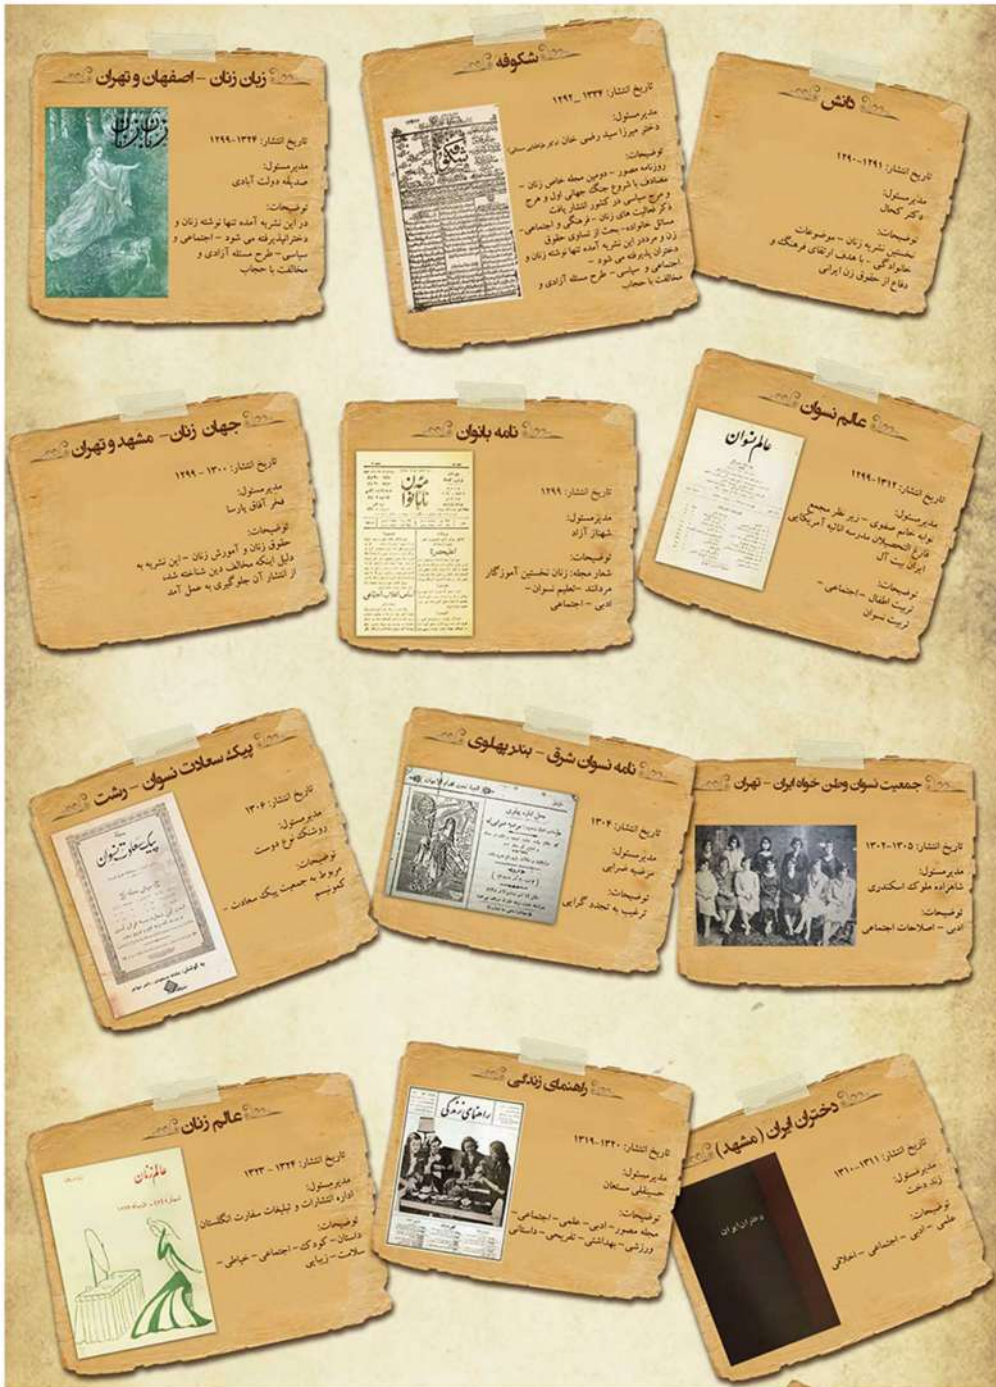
زبان زنان - اصفهان و تهران

زبان زنان

تاریخ انتشار: ۱۳۲۴-۱۲۹۹

مدیرمسئول:
صدیقه دولت آبادی

توضیحات:
در این نشریه آمده تنها نوشته زنان و دختران پذیرفته می شود - اجتماعی و سیاسی - طرح مسئله آزادی و مخالفت با حجاب

شکوفه

شکوفه

تاریخ انتشار: ۱۳۳۲-۱۲۹۲

مدیرمسئول:
دختر میرزا سید رضی خان دکتر طباطبایی

توضیحات:
روزنامه مصور - دومین مجله خاص زنان - مصادف با شروع جنگ جهانی اول و هرج و مرج سیاسی در کشور انتشار یافت - ذکر فعالیت های زنان - فرهنگی و اجتماعی - مسائل خانواده - بحث از تساوی حقوق زن و مرد در این نشریه آمده تنها نوشته زنان و دختران پذیرفته می شود - اجتماعی و سیاسی - طرح مسئله آزادی و مخالفت با حجاب

دانش

تاریخ انتشار: ۱۲۹۱-۱۲۹۰

مدیرمسئول:
دکتر کحال

توضیحات:
نخستین نشریه زنان - موضوعات خانوادگی - با هدف ارتقای فرهنگ و دفاع از حقوق زن ایرانی

جهان زنان - مشهد و تهران

تاریخ انتشار: ۱۳۰۰-۱۲۹۹

مدیرمسئول:
فخر آفاق پارسا

توضیحات:
حقوق زنان و آموزش زنان - این نشریه به دلیل اینکه مخالف دین شناخته شد از انتشار آن جلوگیری به عمل آمد

نامه بانوان

نامه بانوان

تاریخ انتشار: ۱۲۹۹

مدیرمسئول:
شهناز آزاد

توضیحات:
شعار مجله: زنان نخستین آموزگار مردانند - تعلیم نسوان - ادبی - اجتماعی

عالم نسوان

عالم نسوان

تاریخ انتشار: ۱۳۱۲-۱۲۹۹

مدیرمسئول:
نوابه خانم صفوی - زیر نظر مجمع فارغ التحصیلان مدرسه اناثیه آمریکایی ایران بیت آل

توضیحات:
تربیت اطفال - اجتماعی - تربیت نسوان

پیک سعادت نسوان - رشت

پیک سعادت نسوان

تاریخ انتشار: ۱۳۰۶

مدیرمسئول:
روشنک نوع دوست

توضیحات:
مربوط به جمعیت پیک سعادت - کمونیسم

نامه نسوان شرق - بندر پهلوی

تاریخ انتشار: ۱۳۰۴

مدیرمسئول:
مرضیه غیرایی

توضیحات:
ترغیب به تجدد گرایی

جمعیت نسوان وطن خواه ایران - تهران

تاریخ انتشار: ۱۳۰۵-۱۳۰۲

مدیرمسئول:
شاهزاده ملوک اسکندری

توضیحات:
ادبی - اصلاحات اجتماعی

عالم زنان

عالم زنان

تاریخ انتشار: ۱۳۲۴ - ۱۳۳۳

مدیرمسئول:
اداره انتشارات و تبلیغات سفارت انگلستان

توضیحات:
داستان - کودک - اجتماعی - عاطفی - سلامت - زیبایی

راهنمای زندگی

راهنمای زندگی

تاریخ انتشار: ۱۳۲۰-۱۳۱۹

مدیرمسئول:
حبیبللی ستعان

توضیحات:
مجله مصور - ادبی - علمی - اجتماعی - ورزشی - بهداشتی - تفریحی - داستانی

دختران ایران (مشهد)

تاریخ انتشار: ۱۳۱۱-۱۳۱۰

مدیرمسئول:
زند دخت

توضیحات:
علمی - ادبی - اجتماعی - اخلاقی

دختران ایران